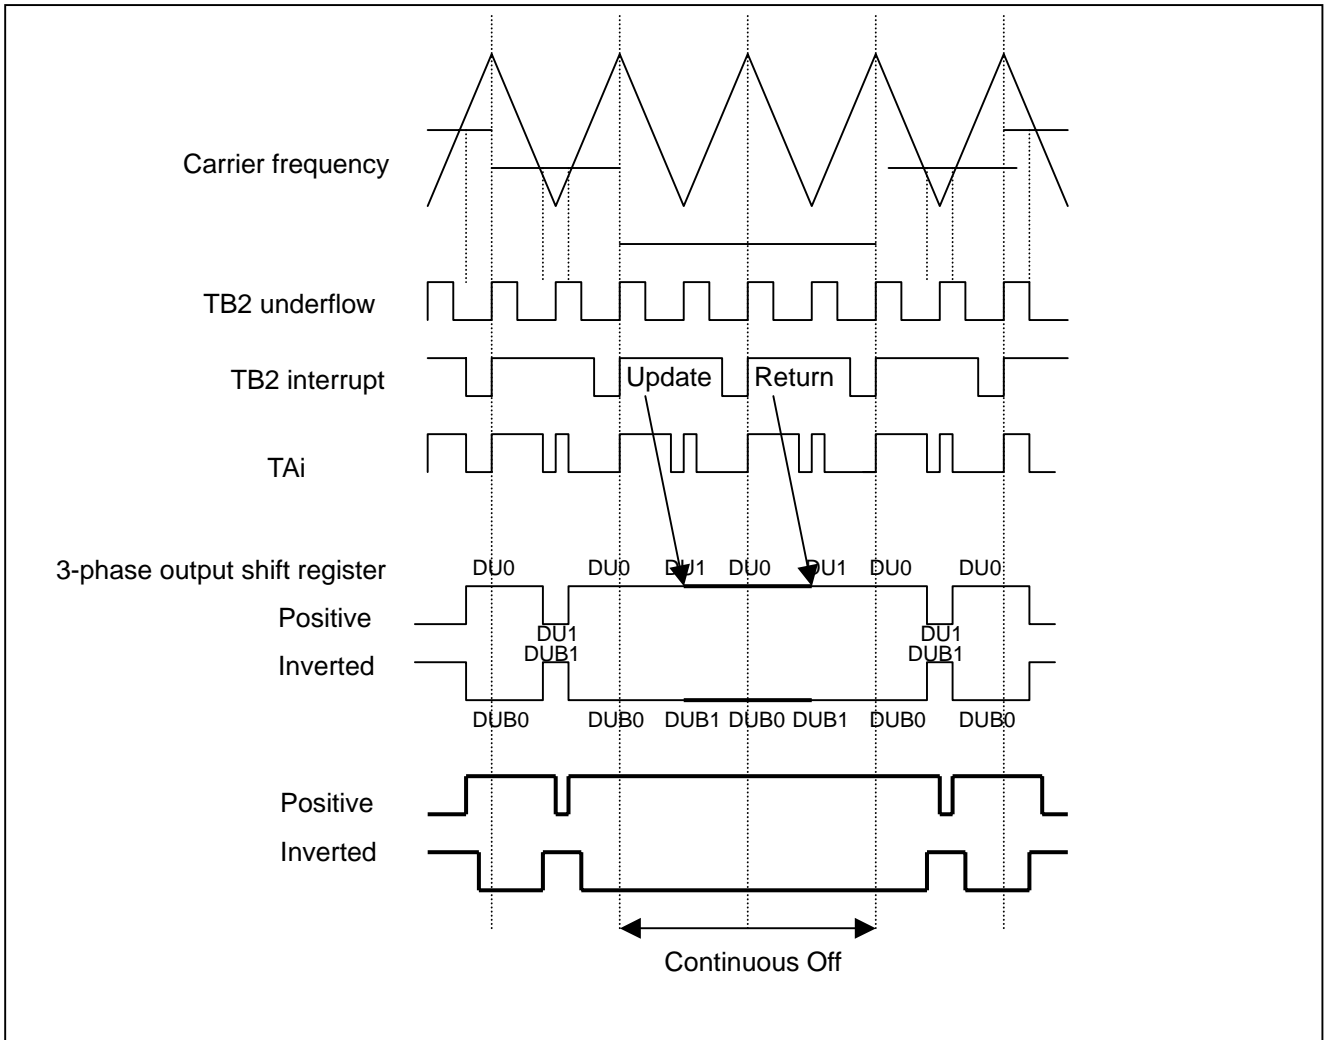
Carrier frequency

TB2 underflow

TB2 interrupt

Update

Return

TAi

3-phase output shift register

DU0 DU0 DU1 DU0 DU1 DU0 DU0

Positive

DU1
DUB1

DU1
DUB1

Inverted

DUB0 DUB0 DUB1 DUB0 DUB1 DUB0 DUB0

Positive

Inverted

Continuous Off